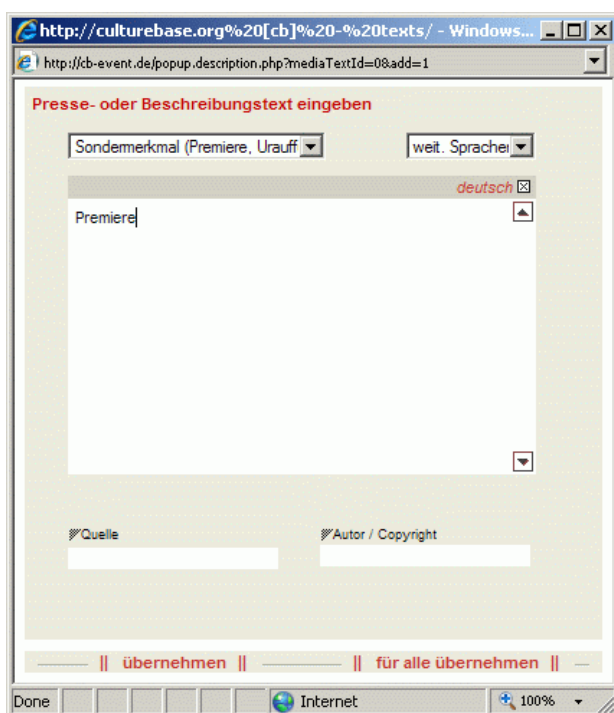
http://culturebase.org%20[cb]%20-%20texts/ - Windows...

http://cb-event.de/popup.description.php?mediaTextId=0&add=1

Presse- oder Beschreibungstext eingeben

Sondermerkmal (Premiere, Urauff

weit. Sprachen

deutsch

Premiere

Quelle

Autor / Copyright

|| übernehmen || || für alle übernehmen ||

Done

Internet

100%